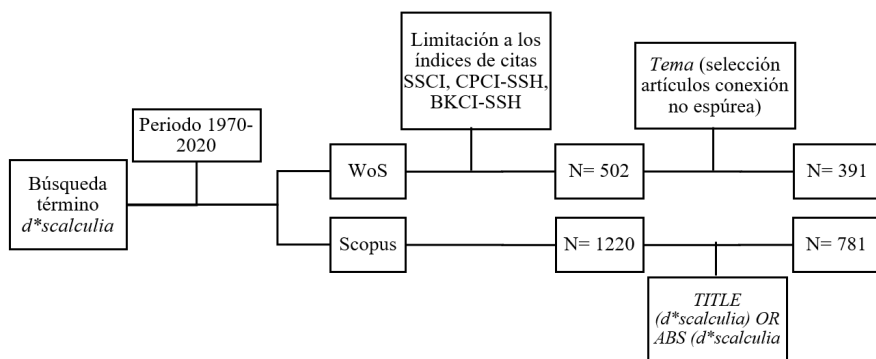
Búsqueda término d*scalculia

Periodo 1970-2020

WoS

Scopus

Limitación a los índices de citas SSCI, CPCI-SSH, BKCI-SSH

N= 502

N= 1220

Tema (selección artículos conexión no espúrea)

N= 391

N= 781

TITLE (d*scalculia) OR ABS (d*scalculia